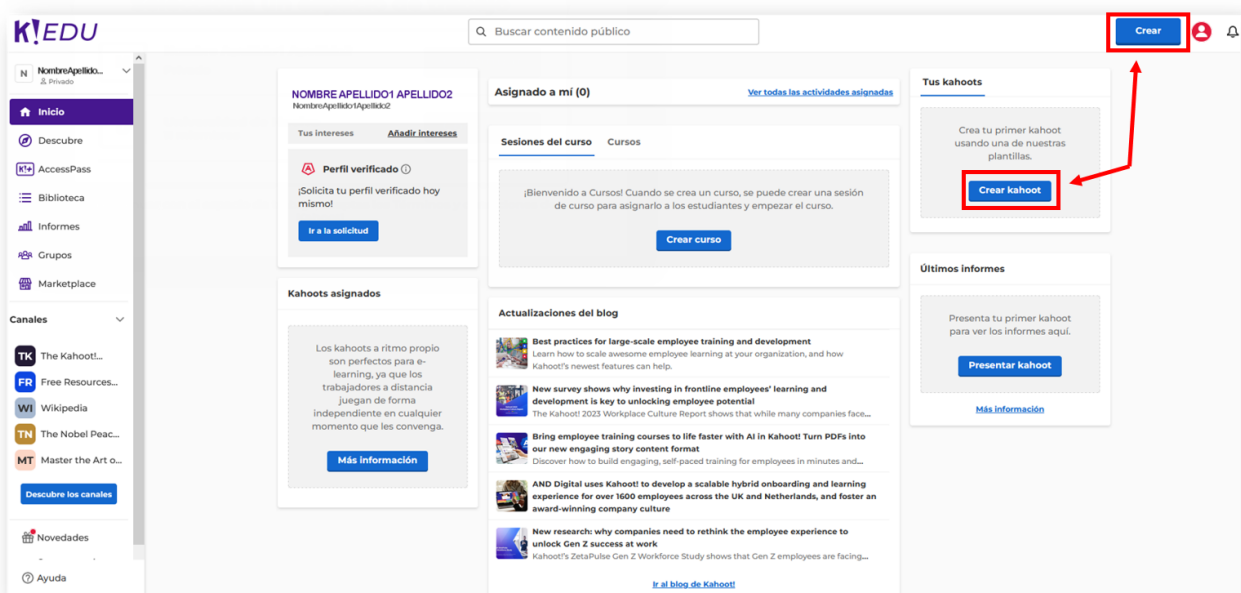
K!EDU

Buscar contenido público

Crear

N NombreApellido...
Privado

Inicio
Descubre
AccessPass
Biblioteca
Informes
Grupos
Marketplace

Canales

TK The Kahoot!...
FR Free Resources...
WI Wikipedia
TN The Nobel Peac...
MT Master the Art o...

Descubre los canales

Novedades

Ayuda

NOMBRE APELLIDO1 APELLIDO2
NombreApellido1Apellido2

Tus intereses Añadir intereses

Perfil verificado

¡Solicita tu perfil verificado hoy mismo!

Ir a la solicitud

Kahoots asignados

Los kahoots a ritmo propio son perfectos para e-learning, ya que los trabajadores a distancia juegan de forma independiente en cualquier momento que les convenga.

Más información

Asignado a mí (0)

Ver todas las actividades asignadas

Sesiones del curso Cursos

¡Bienvenido a Cursos! Cuando se crea un curso, se puede crear una sesión de curso para asignarlo a los estudiantes y empezar el curso.

Crear curso

Actualizaciones del blog

Best practices for large-scale employee training and development
Learn how to scale awesome employee learning at your organization, and how Kahoot!'s newest features can help.

New survey shows why investing in frontline employees' learning and development is key to unlocking employee potential
The Kahoot! 2023 Workplace Culture Report shows that while many companies face...

Bring employee training courses to life faster with AI in Kahoot! Turn PDFs into our new engaging story content format
Discover how to build engaging, self-paced training for employees in minutes and...

AND Digital uses Kahoot! to develop a scalable hybrid onboarding and learning experience for over 1600 employees across the UK and Netherlands, and foster an award-winning company culture

New research: why companies need to rethink the employee experience to unlock Gen Z success at work
Kahoot!'s ZetaPulse Gen Z Workforce Study shows that Gen Z employees are facing...

Ir al blog de Kahoot!

Tus kahoots

Crea tu primer kahoot usando una de nuestras plantillas.

Crear kahoot

Últimos informes

Presenta tu primer kahoot para ver los informes aquí.

Presentar kahoot

Más información